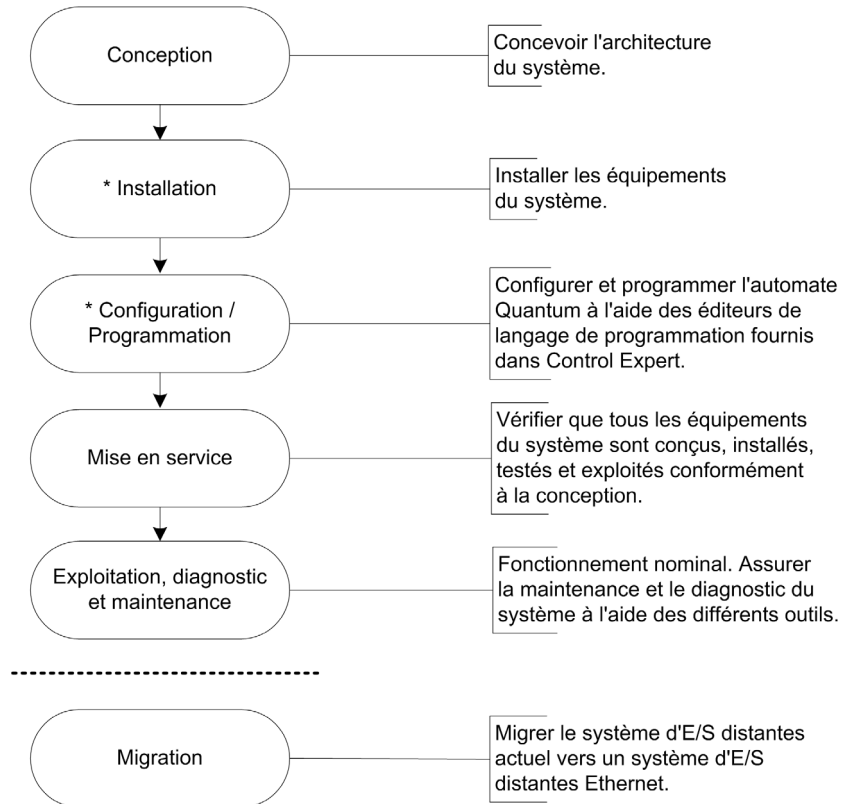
Conception

Concevoir l'architecture du système.

* Installation

Installer les équipements du système.

* Configuration / Programmation

Configurer et programmer l'automate Quantum à l'aide des éditeurs de langage de programmation fournis dans Control Expert.

Mise en service

Vérifier que tous les équipements du système sont conçus, installés, testés et exploités conformément à la conception.

Exploitation, diagnostic et maintenance

Fonctionnement nominal. Assurer la maintenance et le diagnostic du système à l'aide des différents outils.

Migration

Migrer le système d'E/S distantes actuel vers un système d'E/S distantes Ethernet.